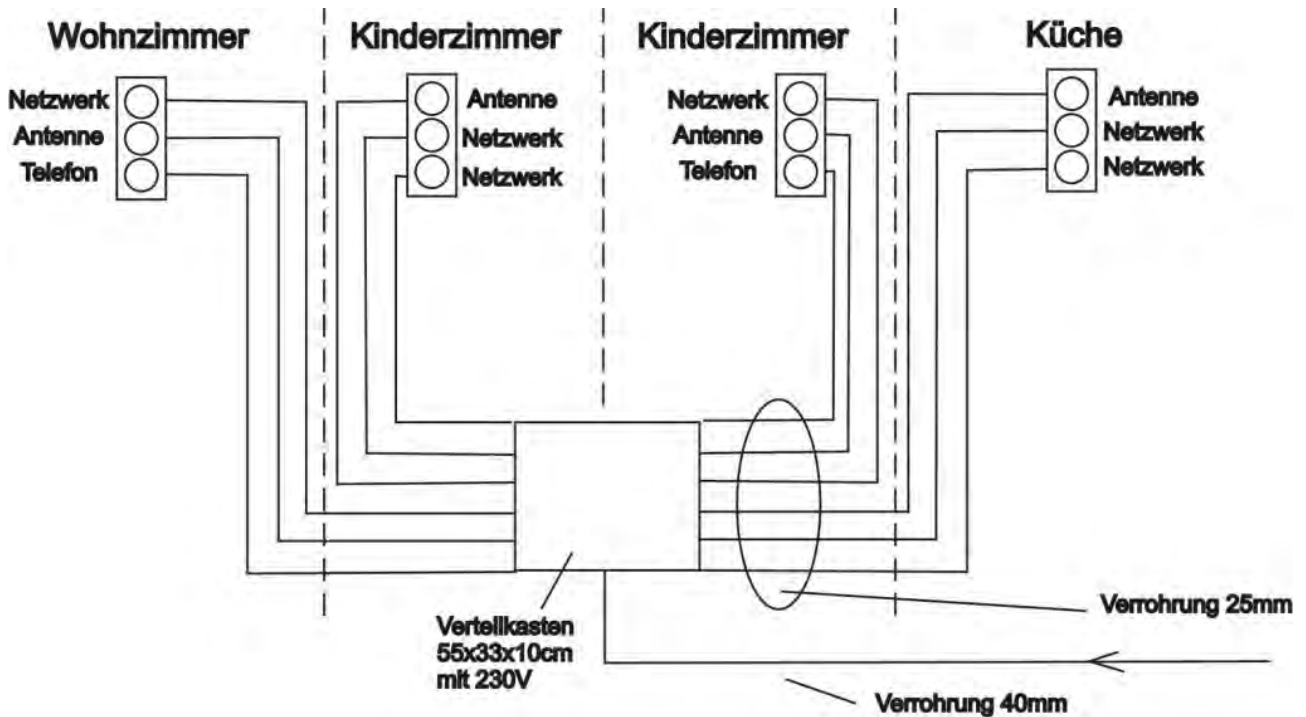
Wohnzimmer

Netzwerk
Antenne
Telefon

Kinderzimmer

Antenne
Netzwerk
Netzwerk

Kinderzimmer

Netzwerk
Antenne
Telefon

Küche

Antenne
Netzwerk
Netzwerk

Verrohrung 25mm

Verteilkasten
55x33x10cm
mit 230V

Verrohrung 40mm